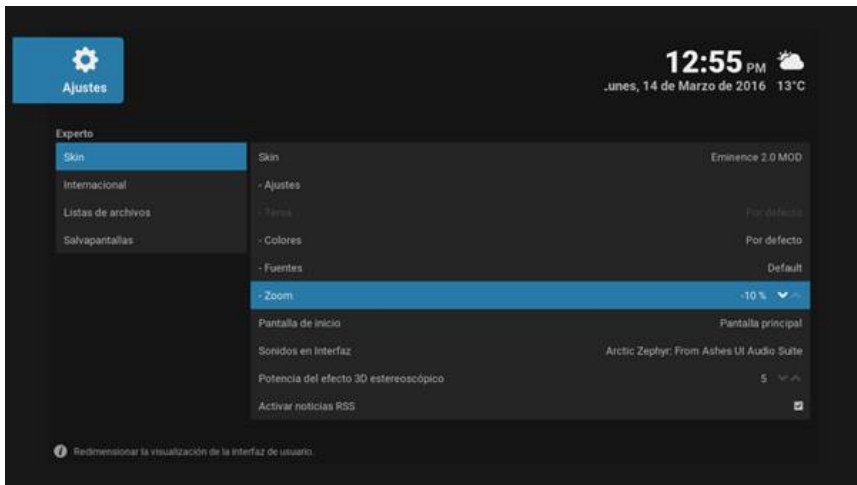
Ajustes

12:55 PM
.unes, 14 de Marzo de 2016 13°C

Experto
Skin
Internacional
Listas de archivos
Salvapantallas

| | |
|---|---|
| Skin | Eminence 2.0 MOD |
| - Ajustes | |
| - Tema | Por defecto |
| - Colores | Por defecto |
| - Fuentes | Default |
| - Zoom | -10 % |
| Pantalla de inicio | Pantalla principal |
| Sonidos en Interfaz | Arctic Zephyr: From Ashes UI Audio Suite |
| Potencia del efecto 3D estereoscópico | 5 |
| Activar noticias RSS | |

Redimensionar la visualización de la interfaz de usuario.